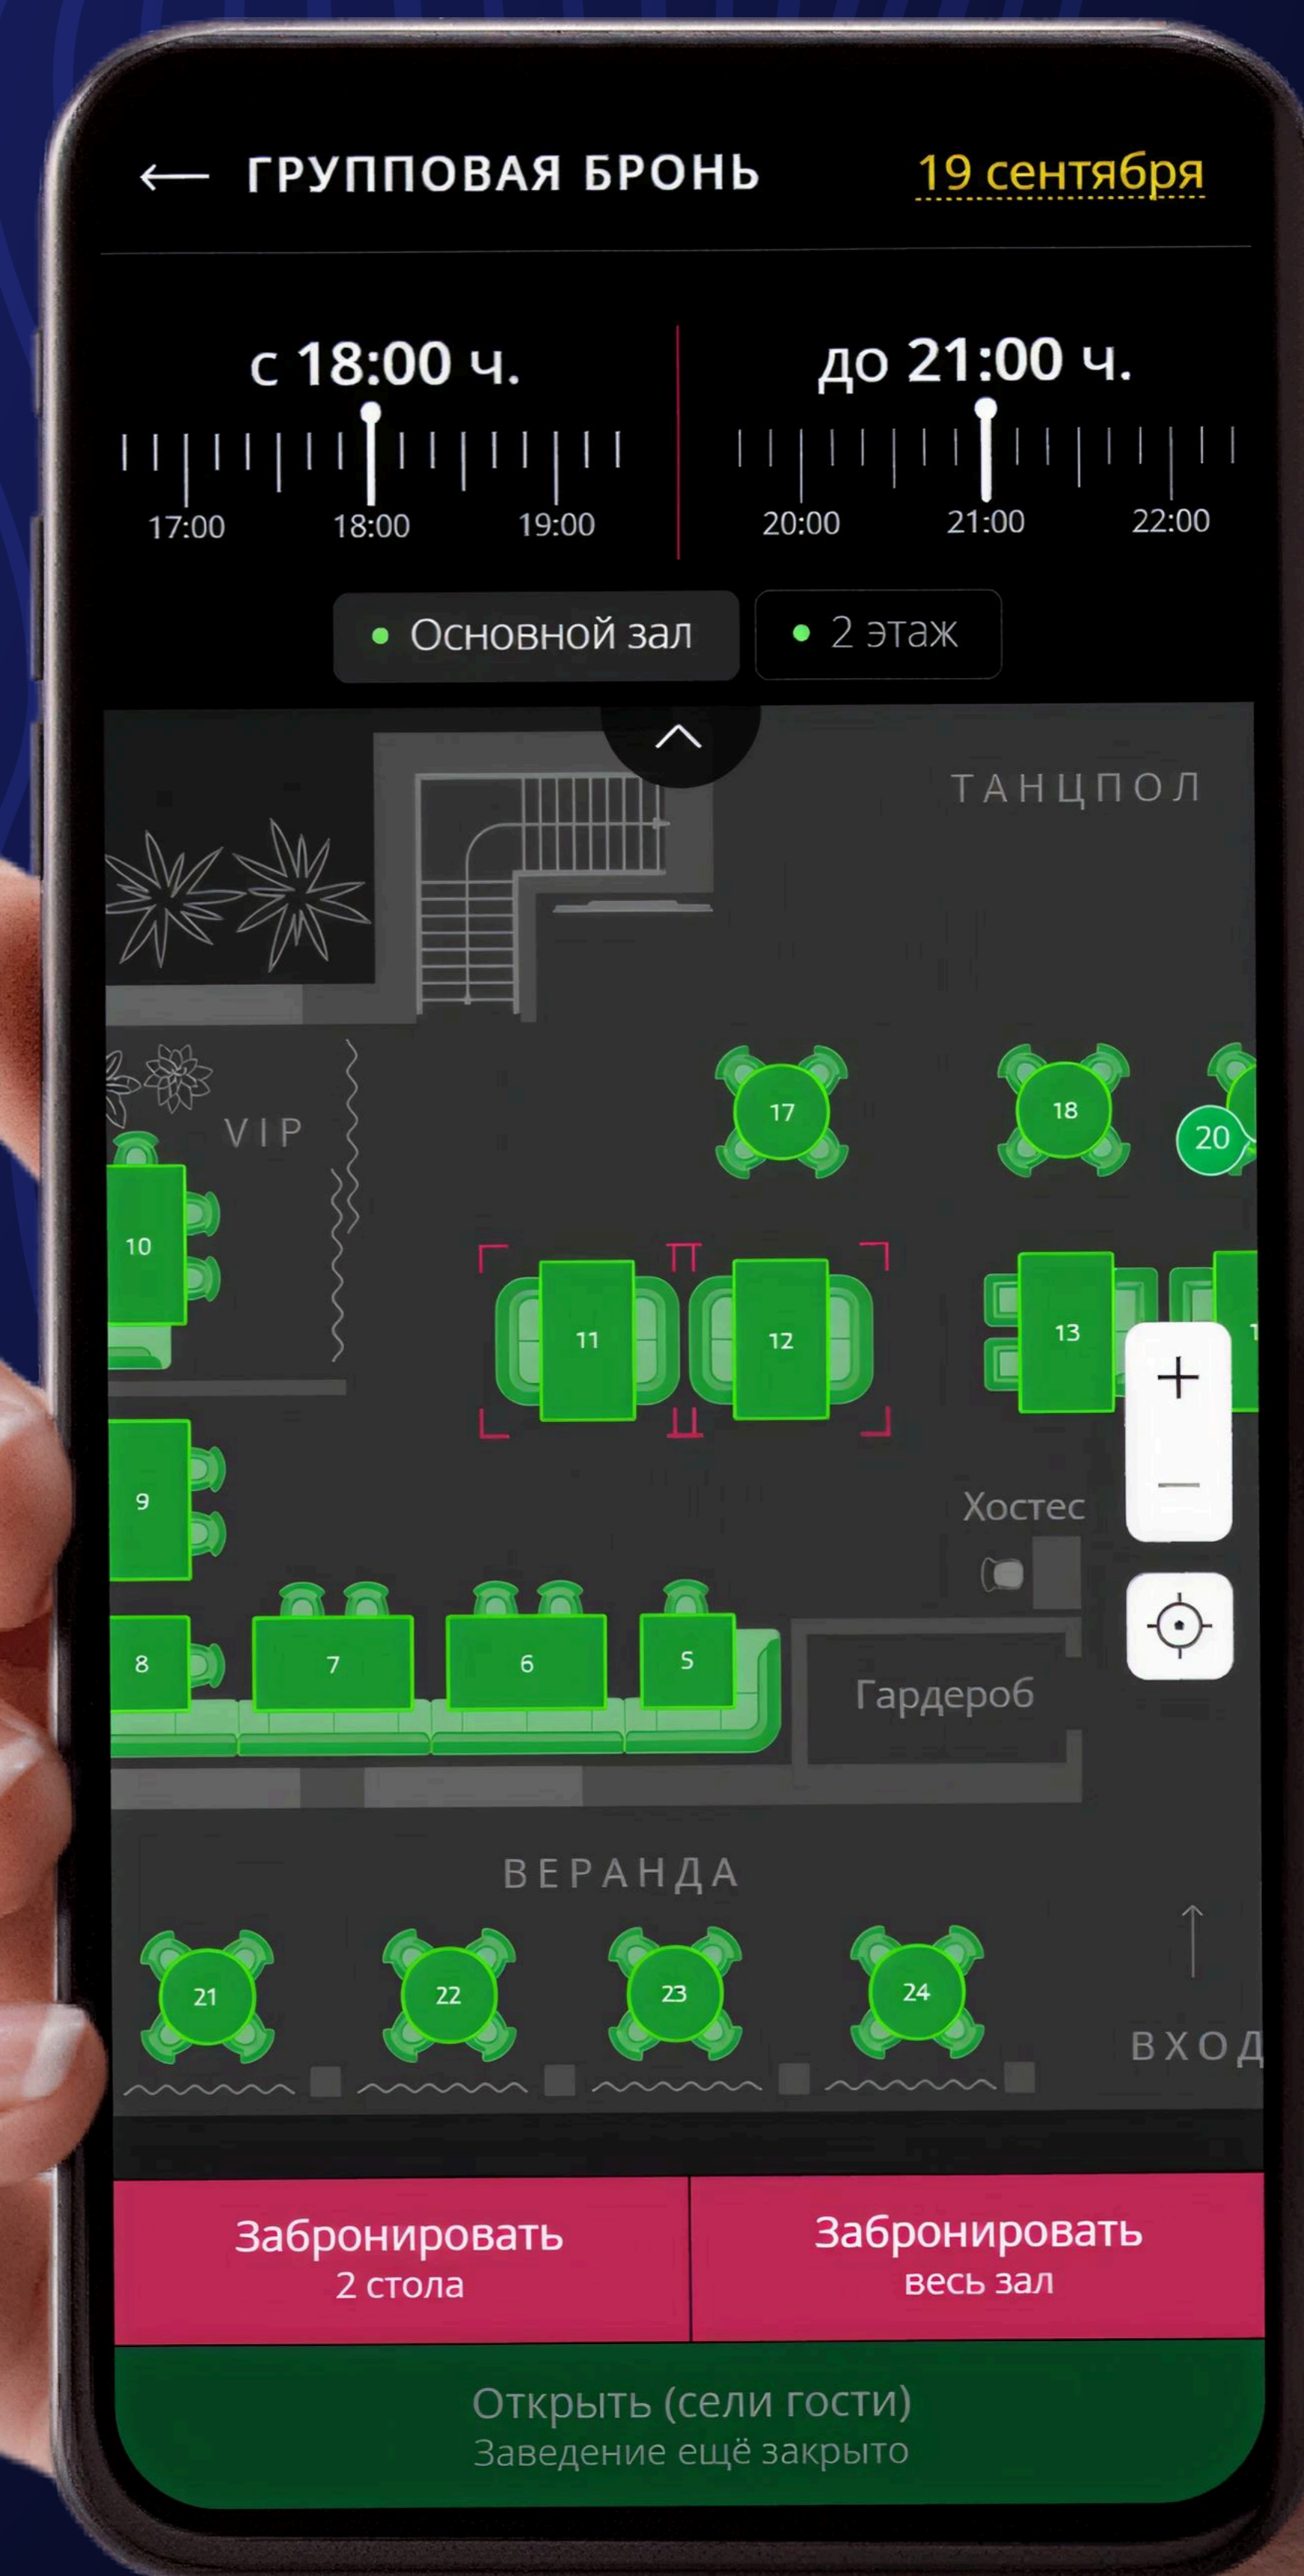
← ГРУППОВАЯ БРОНЬ 19 сентября

с 18:00 ч.

17:00 18:00 19:00

до 21:00 ч.

20:00 21:00 22:00

Основной зал

2 этаж

ТАНЦПОЛ

VIP

17

18

20

10

11

12

13

1

+

—

9

Хостес

8

7

6

5

Гардероб

ВЕРАНДА

21

22

23

24

ВХОД

Забронировать
2 стола

Забронировать
весь зал

Открыть (сели гости)
Заведение ещё закрыто